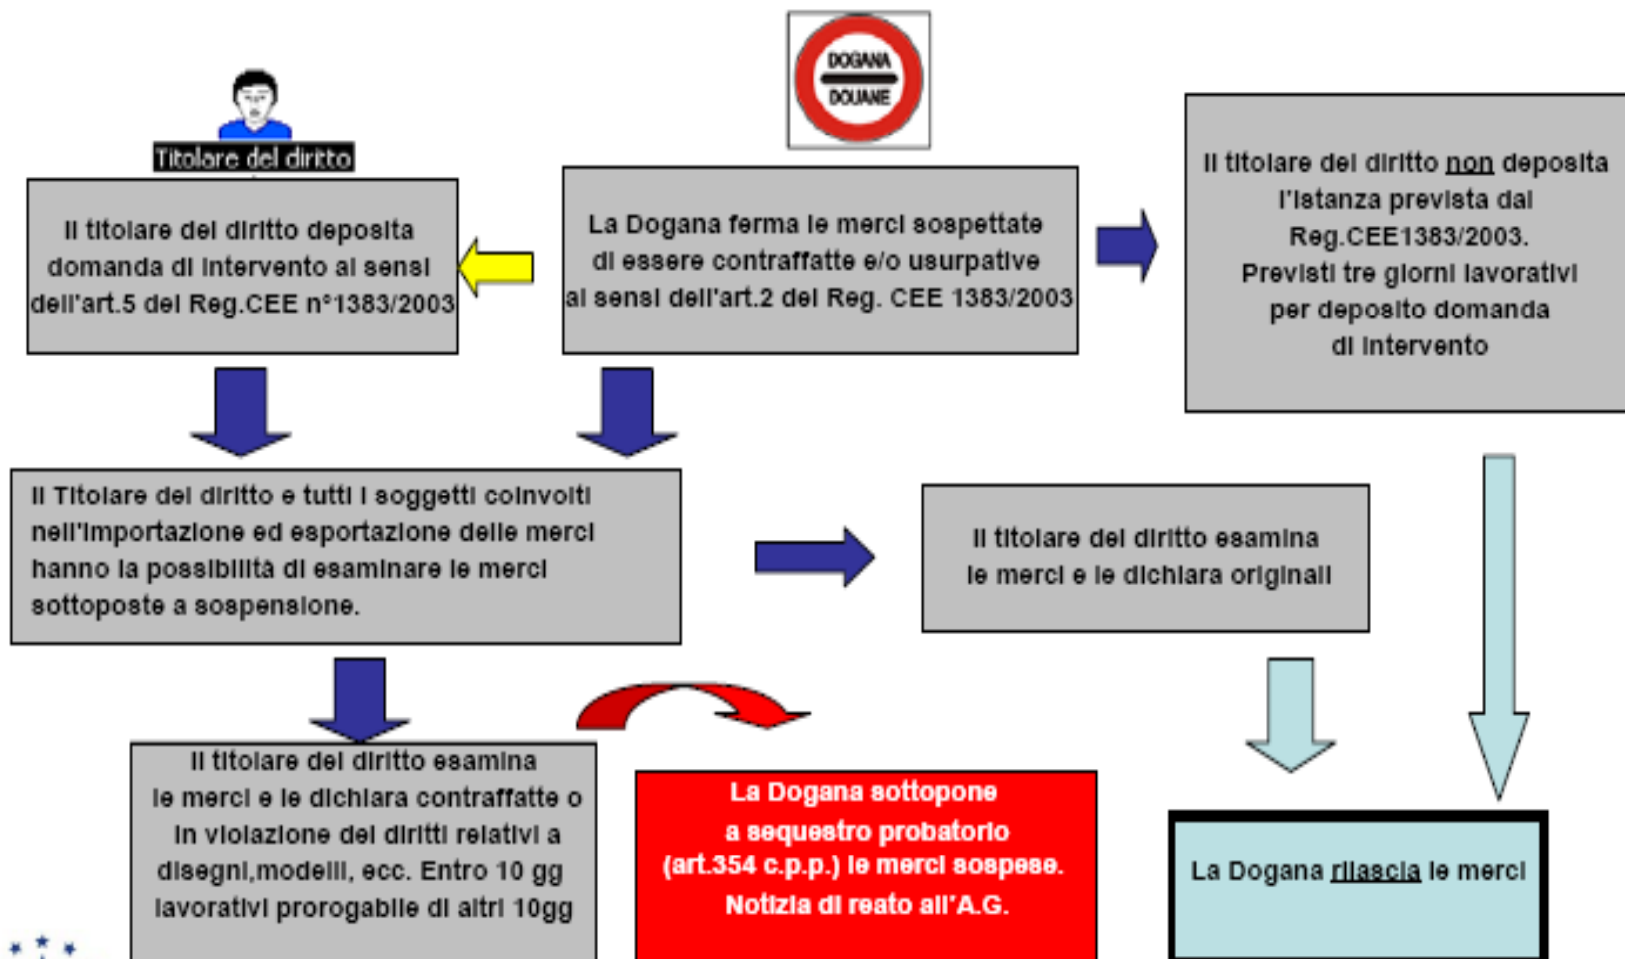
DOGANA
DOUANE

Titolare del diritto

Il titolare del diritto deposita domanda di intervento ai sensi dell'art.5 del Reg.CEE n°1383/2003

La Dogana ferma le merci sospettate di essere contraffatte e/o usurpative ai sensi dell'art.2 del Reg. CEE 1383/2003

Il titolare del diritto non deposita l'istanza prevista dal Reg.CEE1383/2003. Previsti tre giorni lavorativi per deposito domanda di intervento

Il Titolare del diritto e tutti i soggetti coinvolti nell'importazione ed esportazione delle merci hanno la possibilità di esaminare le merci sottoposte a sospensione.

Il titolare del diritto esamina le merci e le dichiara originali

Il titolare del diritto esamina le merci e le dichiara contraffatte o in violazione dei diritti relativi a disegni,modelli, ecc. Entro 10 gg lavorativi prorogabile di altri 10gg

La Dogana sottopone a sequestro probatorio (art.354 c.p.p.) le merci sospese. Notizia di reato all'A.G.

La Dogana rilascia le merci